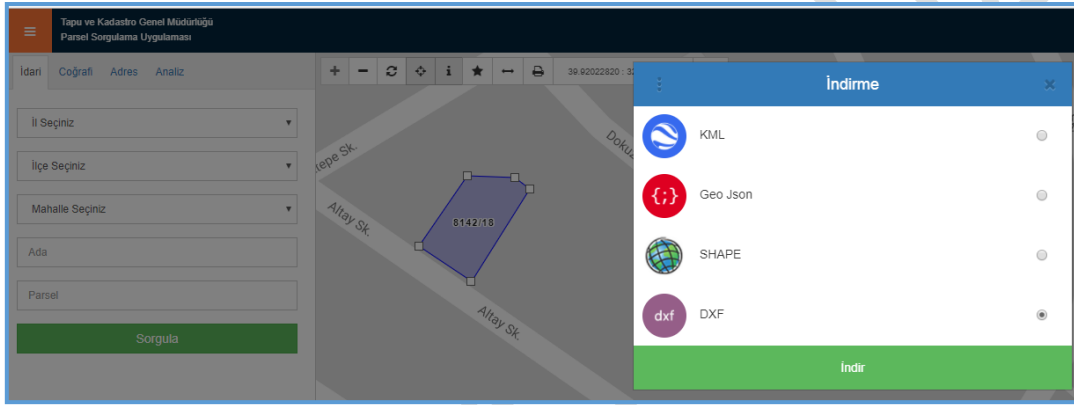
Tapu ve Kadastro Genel Müdürlüğü
Parsel Sorgulama Uygulaması

İdari Coğrafi Adres Analiz

İl Seçiniz

İlçe Seçiniz

Mahalle Seçiniz

Ada

Parsel

Sorgula

39.92022820 : 3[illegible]

tepe Sk.

Altay Sk.

8142/18

Altay Sk.

Doku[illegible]

İndirme

{;}

dxf

KML

Geo Json

SHAPE

DXF

İndir